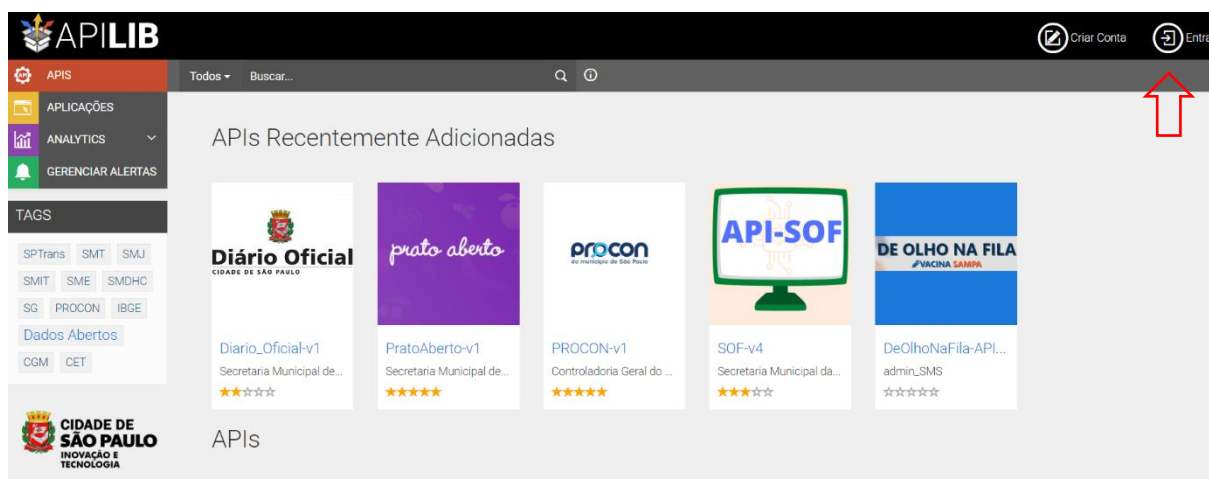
APILIB

Criar Conta Entra

APIS
APLICAÇÕES
ANALYTICS
GERENCIAR ALERTAS

Todos Buscar...

TAGS
SPTrans SMT SMJ SMIT SME SMDHC SG PROCON IBGE Dados Abertos CGM CET

APIs Recentemente Adicionadas

Diário Oficial
CIDADE DE SÃO PAULO
Diario_Oficial-v1
Secretaria Municipal de...

prato aberto
PratoAberto-v1
Secretaria Municipal de...

procon
do município de São Paulo
PROCON-v1
Controladoria Geral do ...

API-SOF
SOF-v4
Secretaria Municipal da...

DE OLHO NA FILA
VACINA SAMPA
DeOlhoNaFila-API...
admin_SMS

CIDADE DE SÃO PAULO
INOVAÇÃO E TECNOLOGIA

APIs